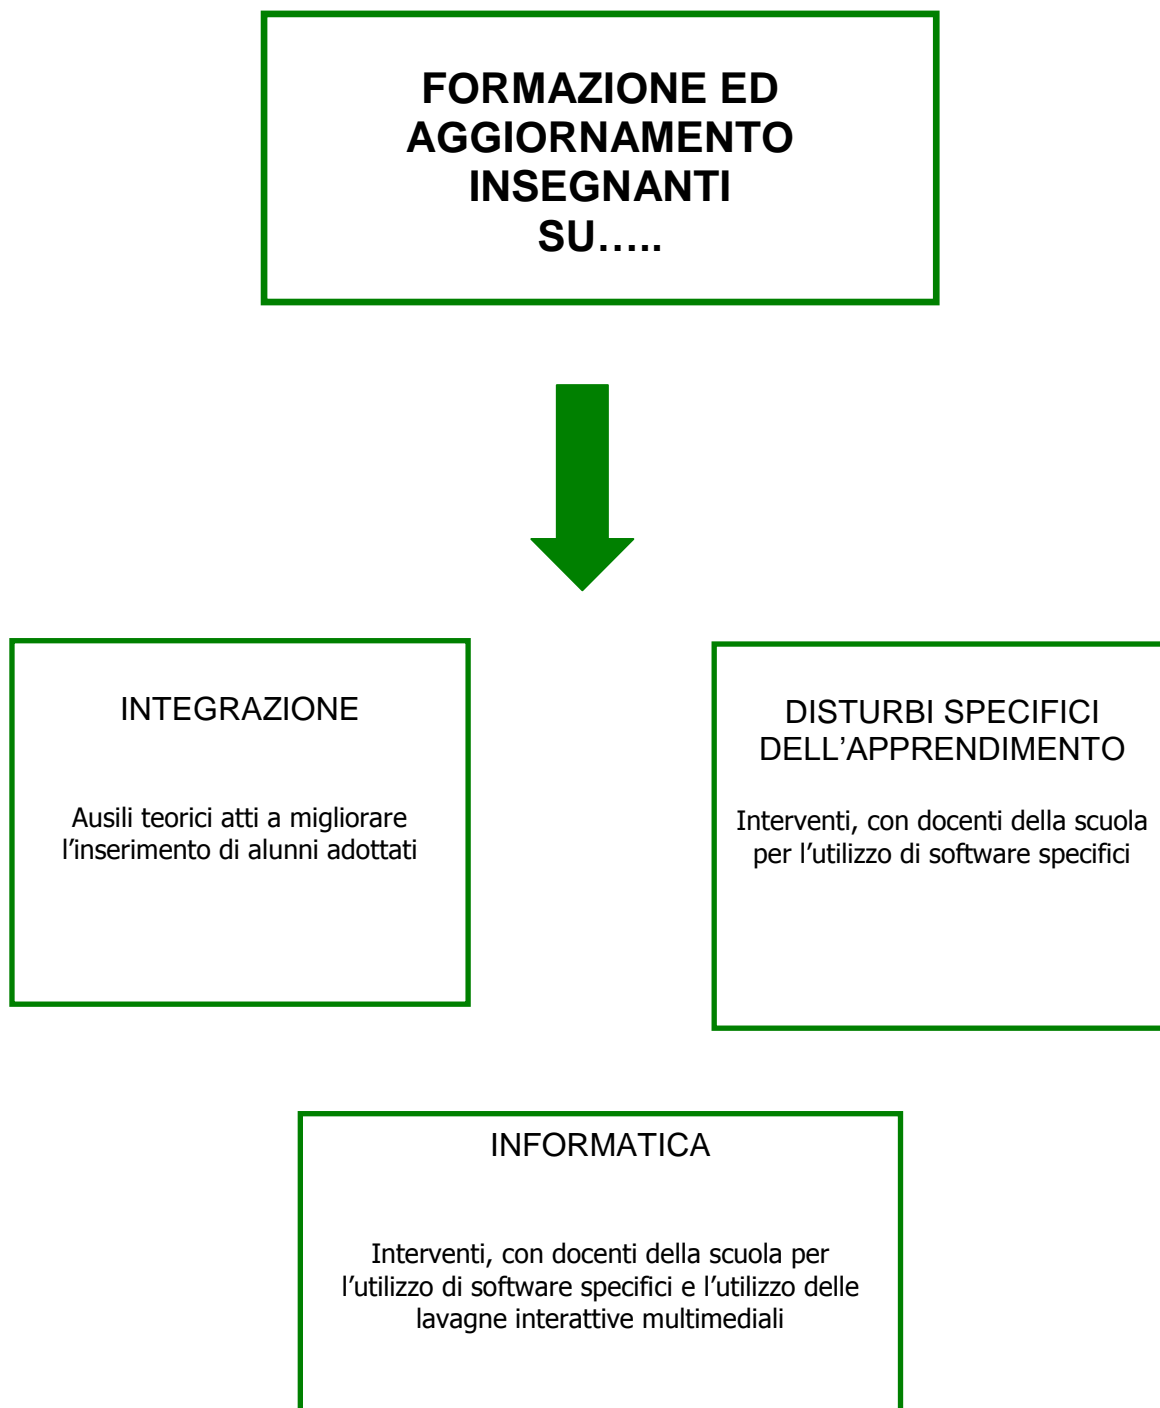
FORMAZIONE ED AGGIORNAMENTO INSEGNANTI SU…..

INTEGRAZIONE

Ausili teorici atti a migliorare l’inserimento di alunni adottati

DISTURBI SPECIFICI DELL’APPRENDIMENTO

Interventi, con docenti della scuola per l’utilizzo di software specifici

INFORMATICA

Interventi, con docenti della scuola per l’utilizzo di software specifici e l’utilizzo delle lavagne interattive multimediali